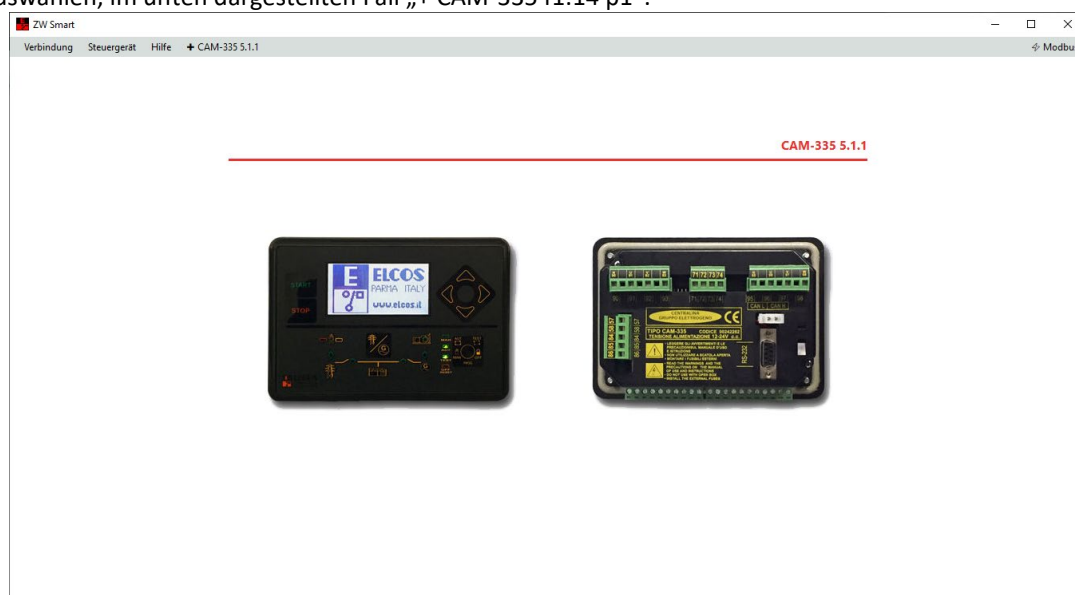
uswählen, im unten dargestellten Fall „+ CAM-335 r1.14 p1".

ZW Smart

Verbindung Steuergerät Hilfe + CAM-335 5.1.1

Modbu

CAM-335 5.1.1

START

STOP

E ELCOS PARMA ITALY www.elcos.it

CENTRALINA GRUPPO ELETTROGENO

TIPO CAM-335

CE

RS-232